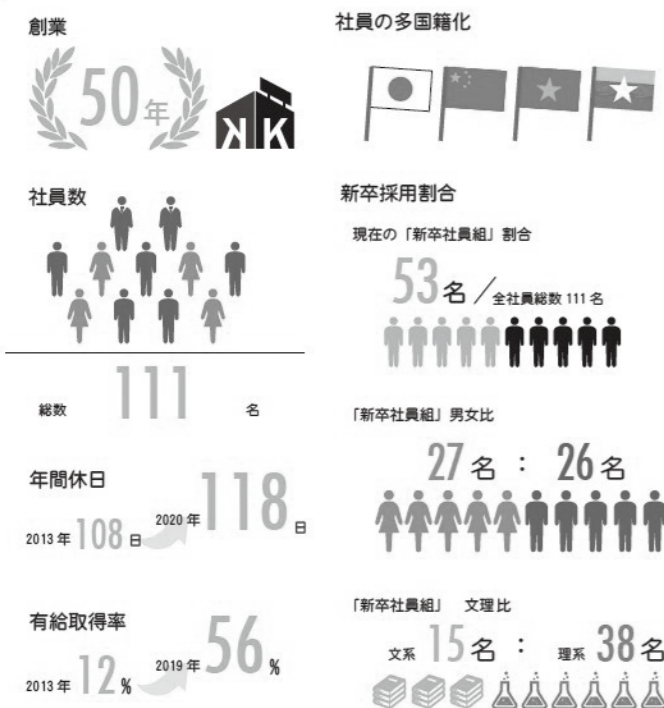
創業

50年

KK

社員数

総数 111 名

年間休日

2013年 108日 2020年 118日

有給取得率

2013年 12% 2019年 56%

社員の多国籍化

新卒採用割合

現在の「新卒社員組」割合

53名 / 全社員総数 111 名

「新卒社員組」男女比

27名 : 26名

「新卒社員組」 文理比

文系 15名 : 理系 38名